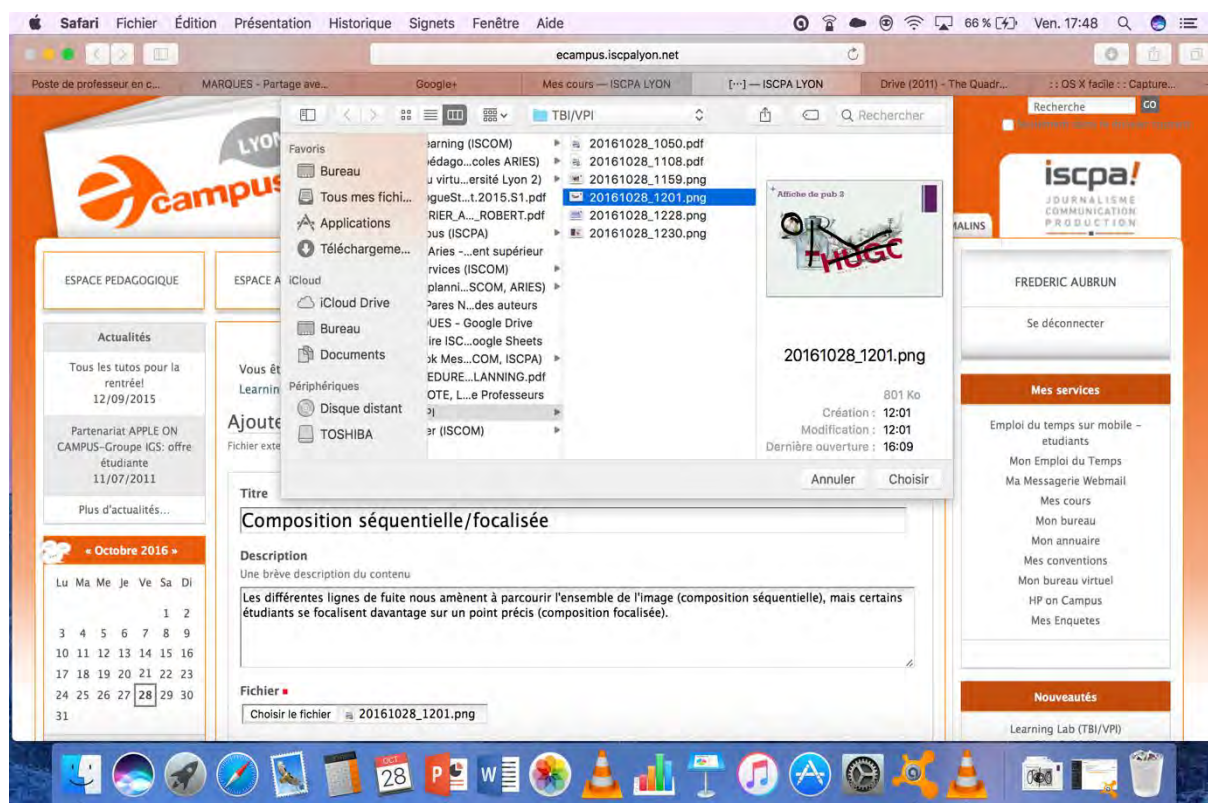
Safari Fichier Édition Présentation Historique Signets Fenêtre Aide

66 % Ven. 17:48

ecampus.iscpalyon.net

Poste de professeur en c... MARQUES - Partage ave... Google+ Mes cours — ISCPA LYON [···] — ISCPA LYON Drive (2011) - The Quadr... :: OS X facile :: Capture...

Recherche GO

LYON
ecampus

iscpa!
JOURNALISME
COMMUNICATION
PRODUCTION

MALINS

ESPACE PEDAGOGIQUE

ESPACE A

FREDERIC AUBRUN

Se déconnecter

Actualités

Tous les tutos pour la rentrée!
12/09/2015

Partenariat APPLE ON CAMPUS–Groupe IGS: offre étudiante
11/07/2011

Plus d'actualités...

« Octobre 2016 »

| Lu | Ma | Me | Je | Ve | Sa | Di |
|---|---|---|---|---|---|---|
| | | | | | 1 | 2 |
| 3 | 4 | 5 | 6 | 7 | 8 | 9 |
| 10 | 11 | 12 | 13 | 14 | 15 | 16 |
| 17 | 18 | 19 | 20 | 21 | 22 | 23 |
| 24 | 25 | 26 | 27 | 28 | 29 | 30 |
| 31 | | | | | | |

Vous êt
Learnin

Ajoute
Fichier exte

TBI/VPI

Q Rechercher

Favoris
Bureau
Tous mes fichi...
Applications
Téléchargeme...
iCloud
iCloud Drive
Bureau
Documents
Périphériques
Disque distant
TOSHIBA

earning (ISCOM)
édago...coles ARIES)
u virtu...ersité Lyon 2)
gueSt...t.2015.S1.pdf
RIER_A..._ROBERT.pdf
ous (ISCPA)
Aries -...ent supérieur
rvices (ISCOM)
planni...SCOM, ARIES)
Pares N...des auteurs
UES - Google Drive
ire ISC...oogle Sheets
ok Mes...COM, ISCPA)
EDURE...LANNING.pdf
OTE, L...e Professeurs
I
er (ISCOM)

20161028_1050.pdf
20161028_1108.pdf
20161028_1159.png
20161028_1201.png
20161028_1228.png
20161028_1230.png

Affiche de pub 3
THUGC

20161028_1201.png

801 Ko
Création : 12:01
Modification : 12:01
Dernière ouverture : 16:09

Annuler Choisir

Titre
Composition séquentielle/focalisée

Description
Une brève description du contenu
Les différentes lignes de fuite nous amènent à parcourir l'ensemble de l'image (composition séquentielle), mais certains étudiants se focalisent davantage sur un point précis (composition focalisée).

Fichier
Choisir le fichier 20161028_1201.png

Mes services
Emploi du temps sur mobile – etudiants
Mon Emploi du Temps
Ma Messagerie Webmail
Mes cours
Mon bureau
Mon annuaire
Mes conventions
Mon bureau virtuel
HP on Campus
Mes Enquetes

Nouveautés
Learning Lab (TBI/VPI)

OCT 28